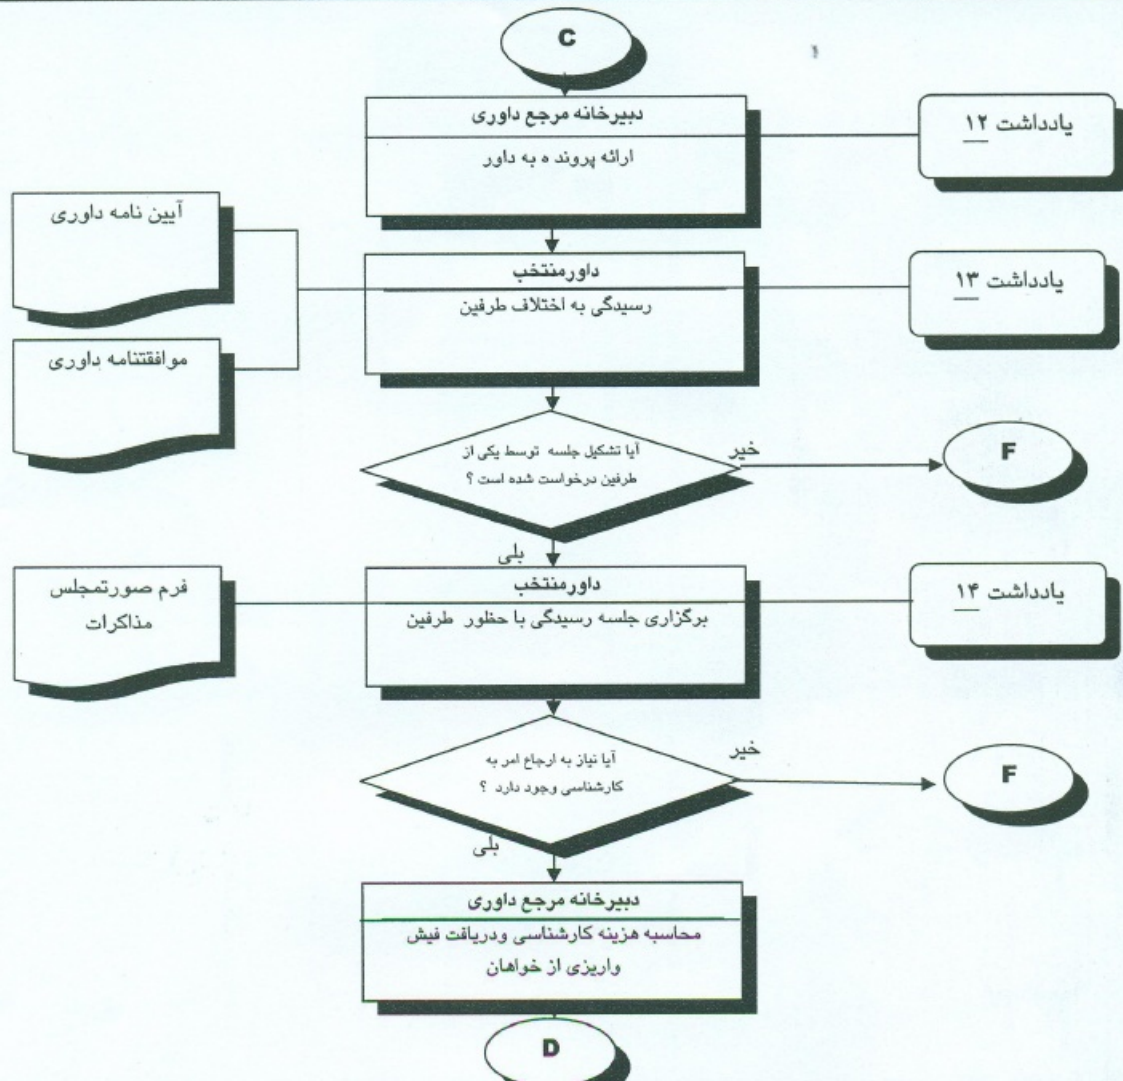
C

دبیرخانه مرجع داوری
ارائه پروند ه به داور

یادداشت ۱۲

آیین نامه داوری

داورمنتخب
رسیدگی به اختلاف طرفین

یادداشت ۱۳

موافقتنامه داوری

آیا تشکیل جلسه توسط یکی از طرفین درخواست شده است ؟

خیر

F

بلی

فرم صورتمجلس مذاکرات

داورمنتخب
برگزاری جلسه رسیدگی با حظور طرفین

یادداشت ۱۴

آیا نیاز به ارجاع امر به کارشناسی وجود دارد ؟

خیر

F

بلی

دبیرخانه مرجع داوری
محاسبه هزینه کارشناسی ودریافت فیش واریزی از خواهان

D